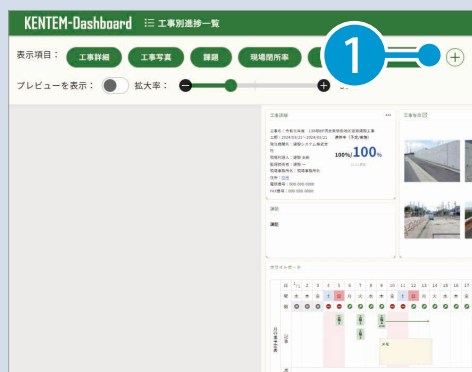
KENTEM-Dashboard　工事別進捗一覧

表示項目：　工事詳細　工事写真　課題　現場閉所率

1

プレビューを表示：　拡大率：

工事詳細

100%

工事写真

課題

課題

ホワイトボード

1 2 3 4 5 6 7 8 9 10 11 12 13 14 15 16 17